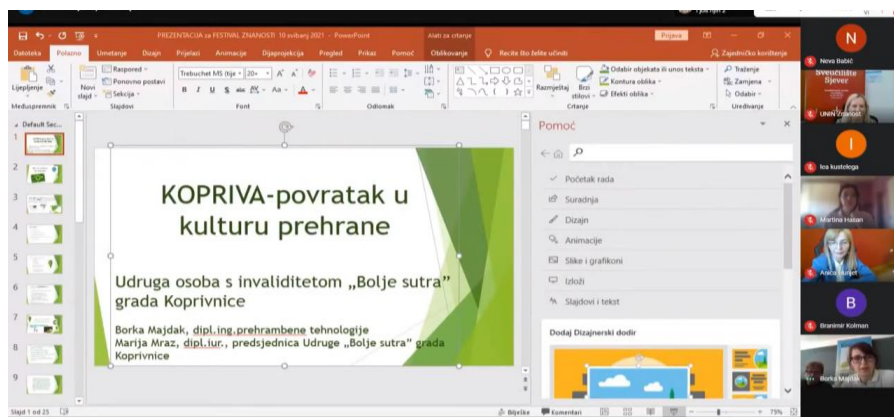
PREZENTACIJA za FESTIVAL ZNANOSTI 10 svibanj 2021 - PowerPoint

Alati za crtanje

Prijava

Datoteka Polazno Umetanje Dizajn Prijelazi Animacije Dijaprojekcija Pregled Prikaz Pomoć Oblikovanje Recite što želite učiniti

Zajedničko korištenje

Lijepljenje Novi slajd Raspored Ponovno postavi Sekcija

Trebuchet MS (tije 20+

Međuspremnik Slajdovi Font Odlomak Crtanje Uređivanje

Razmještaj Brzi stilovi Odabir objekata ili unos teksta Kontura oblika Efekti oblika Traženje Zamjena Odabir

Default Sec...

KOPRIVA-povratak u kulturu prehrane

Udruga osoba s invaliditetom „Bolje sutra" grada Koprivnice

Borka Majdak, dipl.ing.prehrambene tehnologije
Marija Mraz, dipl.iur., predsjednica Udruge „Bolje sutra" grada Koprivnice

Pomoć

Početak rada
Suradnja
Dizajn
Animacije
Slike i grafikoni
Izloži
Slajdovi i tekst

Dodaj Dizajnerski dodir

Slajd 1 od 25

Bilješke Komentari 75%

Nova Babić
Sveučilište Sjever
UNIN Znanost
N
I
Ica kustologa
Martina Hašan
Anica Hunjet
B
Branimir Kolman
Borka Majdak